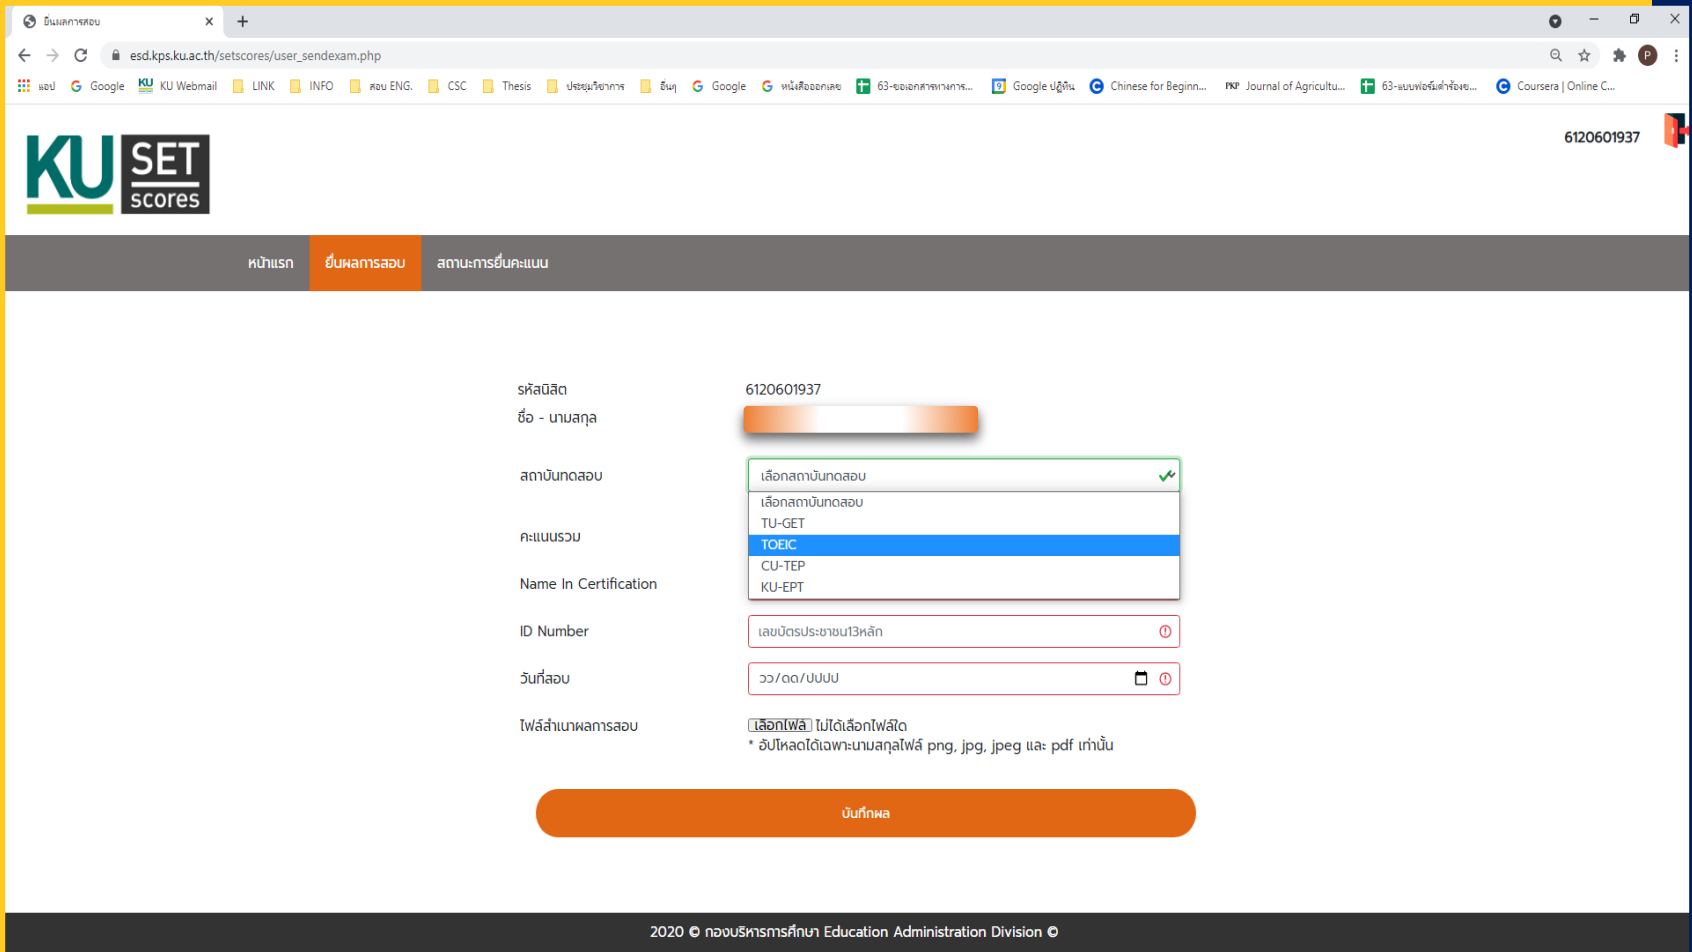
ยื่นผลการสอบ
esd.kps.ku.ac.th/setscores/user_sendexam.php
แอป Google KU Webmail LINK INFO สอบ ENG. CSC Thesis ประชุมวิชาการ อื่นๆ Google หนังสือออกเลข 63-ขอเอกสารทางการ... Google ปฏิทิน Chinese for Beginn... Journal of Agricultu... 63-แบบฟอร์มคำร้องข... Coursera | Online C...

KU SET scores
6120601937

หน้าแรก ยื่นผลการสอบ สถานะการยื่นคะแนน

รหัสนิสิต 6120601937
ชื่อ - นามสกุล
สถาบันทดสอบ เลือกสถาบันทดสอบ
เลือกสถาบันทดสอบ
TU-GET
TOEIC
CU-TEP
KU-EPT
คะแนนรวม
Name In Certification
ID Number เลขบัตรประชาชน13หลัก
วันที่สอบ วว/ดด/ปปปป
ไฟล์สำเนาผลการสอบ เลือกไฟล์ ไม่ได้เลือกไฟล์ใด
* อัปโหลดได้เฉพาะนามสกุลไฟล์ png, jpg, jpeg และ pdf เท่านั้น
บันทึกผล

2020 © กองบริหารการศึกษา Education Administration Division ©